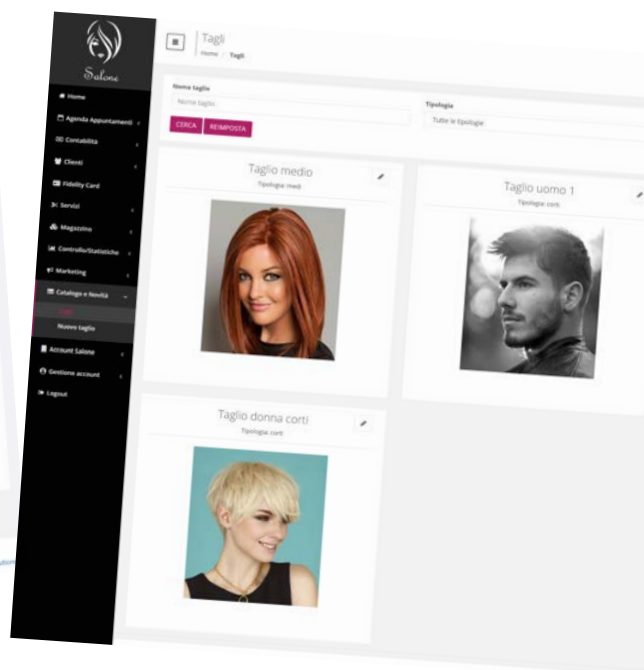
Salone

Home
Agenda Appuntamenti
Contabilità
Clienti
Fidelity Card
Servizi
Magazzino
Controllo/Statistiche
Marketing
Catalogo e Novità
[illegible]
Nuovo taglio
Account Salone
Gestione account
Logout

Tagli
Home / Tagli

Nome taglio
Nome taglio
Tipologia
Tutte le tipologie
CERCA
REIMPOSTA

Taglio medio
Tipologia: medi

Taglio uomo 1
Tipologia: corti

Taglio donna corti
Tipologia: corti